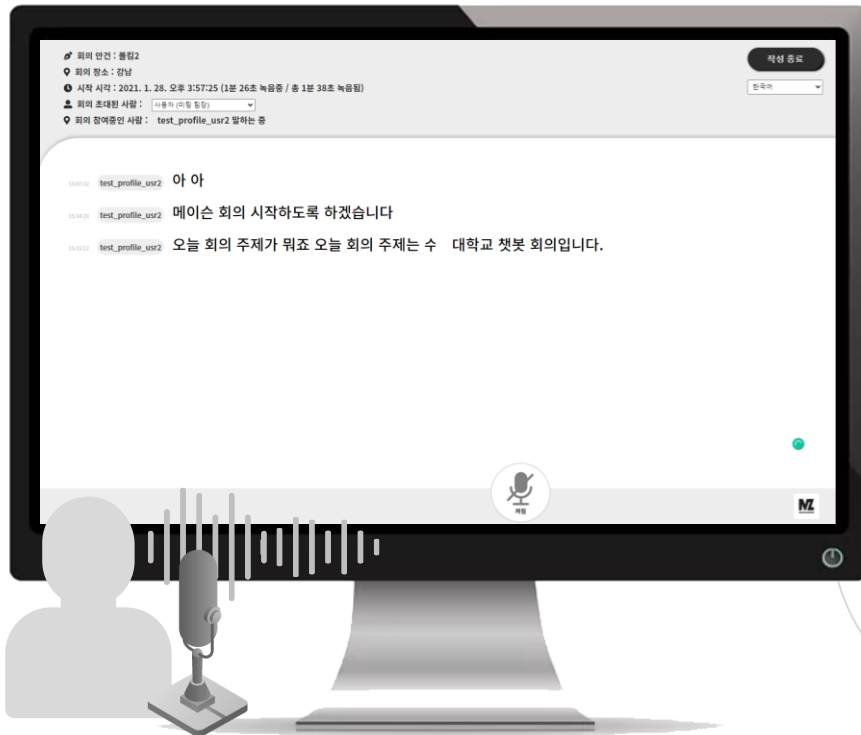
회의 안건 : 올킴2
회의 장소 : 강남
시작 시각 : 2021. 1. 28. 오후 3:57:25 (1분 26초 녹음중 / 총 1분 38초 녹음됨)
회의 초대된 사람 : 사용자 (미팅 참장)
회의 참여중인 사람 : test_profile_usr2 말하는 중

작성 종료
한국어

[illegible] test_profile_usr2 아 아
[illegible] test_profile_usr2 메이슨 회의 시작하도록 하겠습니다
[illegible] test_profile_usr2 오늘 회의 주제가 뭐죠 오늘 회의 주제는 수 대학교 챗봇 회의입니다.

켜짐

MZ